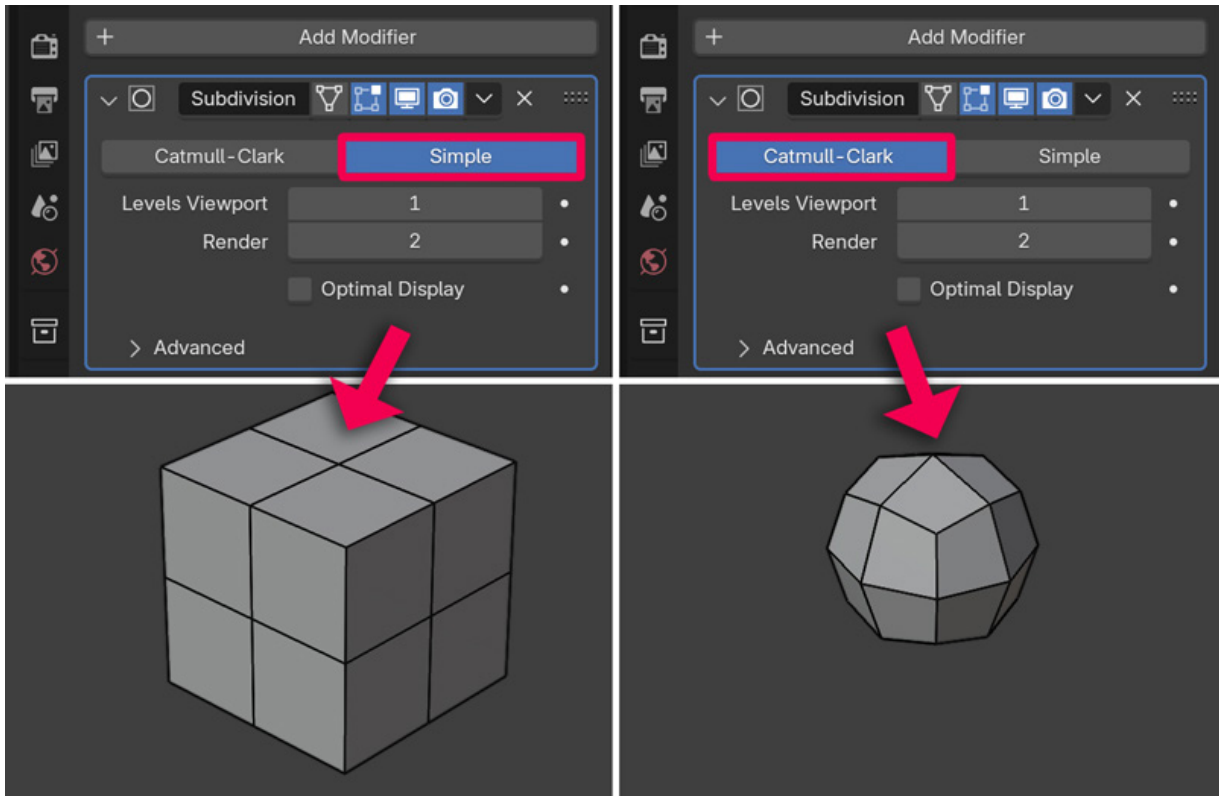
+ Add Modifier

Subdivision

Catmull-Clark Simple

Levels Viewport 1

Render 2

Optimal Display

> Advanced

+ Add Modifier

Subdivision

Catmull-Clark Simple

Levels Viewport 1

Render 2

Optimal Display

> Advanced